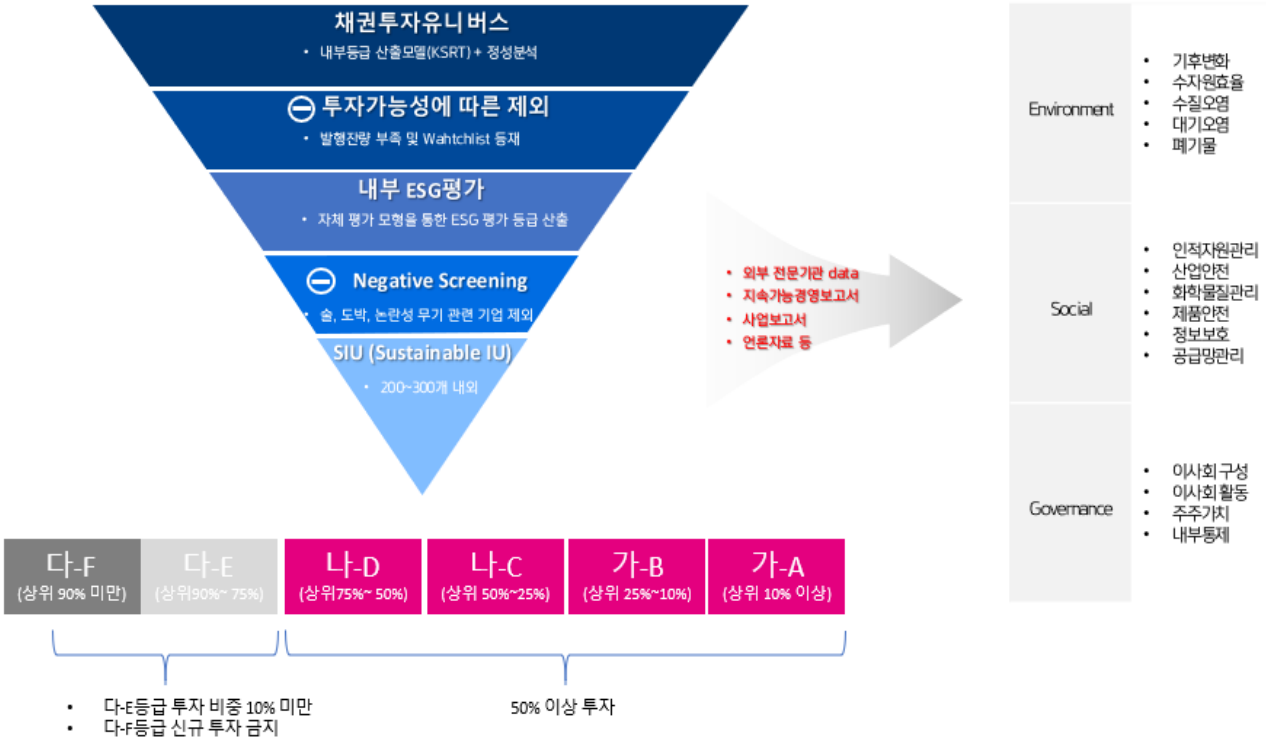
채권투자유니버스
• 내부등급 산출모델(KSRT) + 정성분석

⊖ 투자가능성에 따른 제외
• 발행잔량 부족 및 Wahtchlist 등재

내부 ESG평가
• 자체 평가 모형을 통한 ESG 평가 등급 산출

⊖ Negative Screening
• 술, 도박, 논란성 무기 관련 기업 제외

SIU (Sustainable IU)
• 200~300개 내외

• 외부 전문기관 data
• 지속가능경영보고서
• 사업보고서
• 언론자료 등

| Environment | • 기후변화 • 수자원효율 • 수질오염 • 대기오염 • 폐기물 |
|---|---|
| Social | • 인적자원관리 • 산업안전 • 화학물질관리 • 제품안전 • 정보보호 • 공급망관리 |
| Governance | • 이사회 구성 • 이사회 활동 • 주주가치 • 내부통제 |

| 다-F (상위 90% 미만) | 다-E (상위90%~ 75%) | 나-D (상위75%~ 50%) | 나-C (상위 50%~25%) | 가-B (상위 25%~10%) | 가-A (상위 10% 이상) |
|---|---|---|---|---|---|

• 다-E등급 투자 비중 10% 미만
• 다-F등급 신규 투자 금지

50% 이상 투자